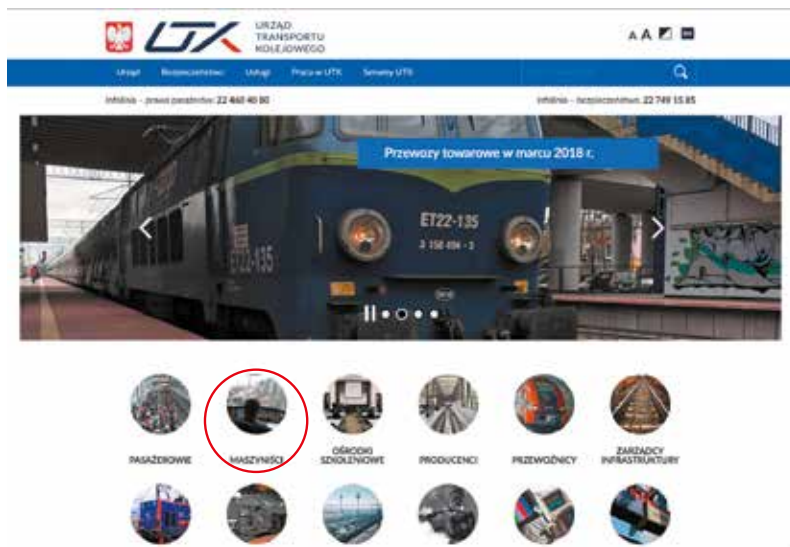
UTK URZĄD TRANSPORTU KOLEJOWEGO

A A

Urząd Bezpieczeństwo Usługi Praca w UTK Serwisy UTK

Infolinia - prawa pasażerów: 22 460 40 80

Infolinia - bezpieczeństwo: 22 749 15 85

Przewozy towarowe w marcu 2018 r.

ET22-135

PASAŻEROWIE

MASZYNIŚCI

OŚRODKI SZKOLENIOWE

PRODUCENCI

PRZEWOŹNICY

ZARZĄDCY INFRASTRUKTURY